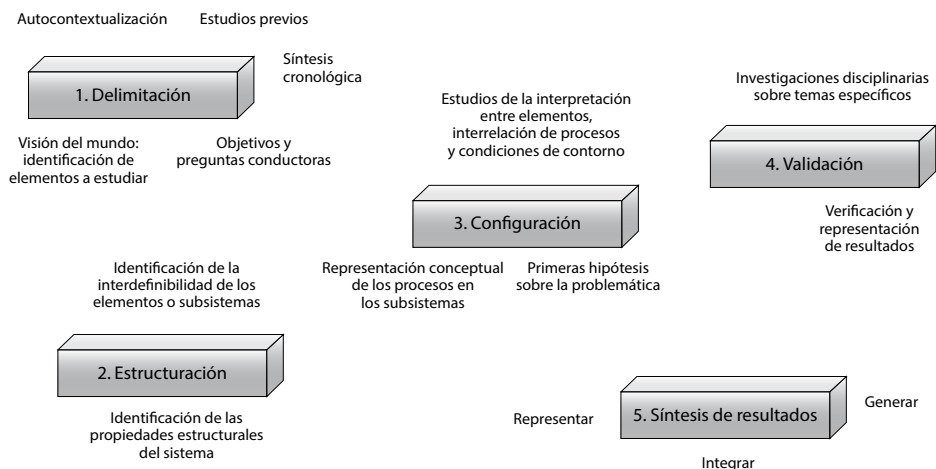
Autocontextualización

Estudios previos

Síntesis cronológica

1. Delimitación

Visión del mundo: identificación de elementos a estudiar

Objetivos y preguntas conductoras

Estudios de la interpretación entre elementos, interrelación de procesos y condiciones de contorno

Investigaciones disciplinarias sobre temas específicos

4. Validación

3. Configuración

Verificación y representación de resultados

Identificación de la interdefinibilidad de los elementos o subsistemas

Representación conceptual de los procesos en los subsistemas

Primeras hipótesis sobre la problemática

2. Estructuración

Identificación de las propiedades estructurales del sistema

Representar

5. Síntesis de resultados

Generar

Integrar